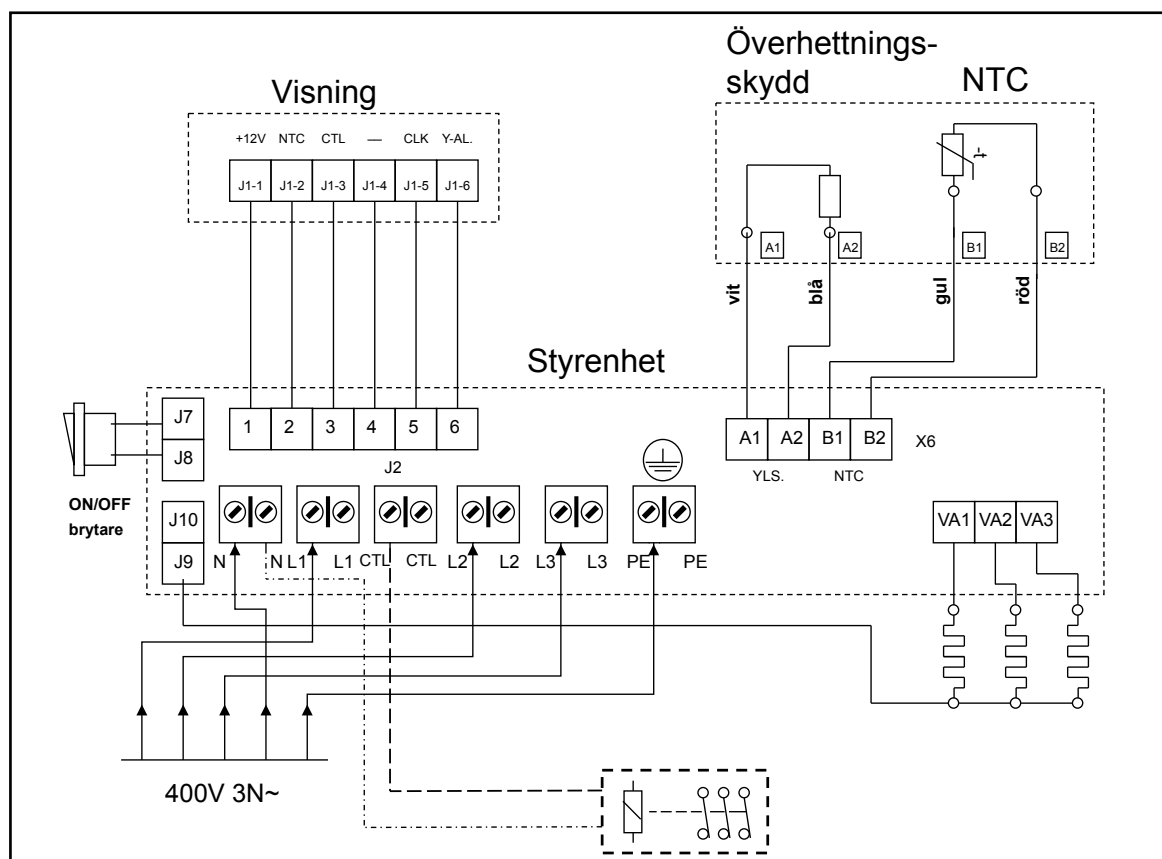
Överhettnings-
skydd

NTC

Visning

+12V NTC CTL — CLK Y-AL.

J1-1 J1-2 J1-3 J1-4 J1-5 J1-6

A1 A2 B1 B2

vit blå gul röd

Styrenhet

J7
J8

ON/OFF
brytare

1 2 3 4 5 6
J2

A1 A2 B1 B2 X6
YLS. NTC

J10
J9

N N L1 L1 CTL CTL L2 L2 L3 L3 PE PE

VA1 VA2 VA3

400V 3N~